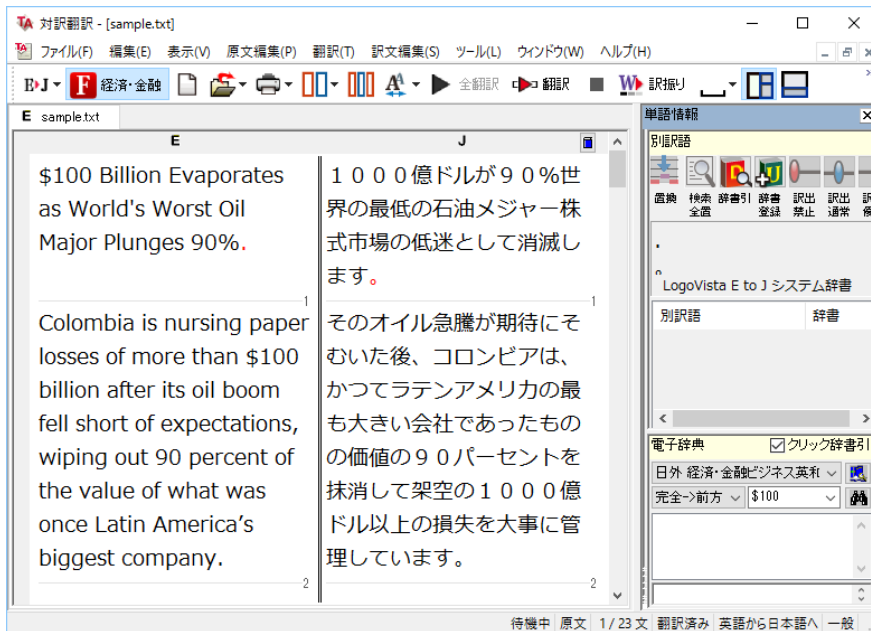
対訳翻訳 - [sample.txt]

ファイル(F) 編集(E) 表示(V) 原文編集(P) 翻訳(T) 訳文編集(S) ツール(L) ウィンドウ(W) ヘルプ(H)

E▸J 経済・金融 全翻訳 翻訳 訳振り

E sample.txt

| E | J |
|---|---|
| $100 Billion Evaporates as World's Worst Oil Major Plunges 90%. | １０００億ドルが９０%世界の最低の石油メジャー株式市場の低迷として消滅します。 |
| 1 | 1 |
| Colombia is nursing paper losses of more than $100 billion after its oil boom fell short of expectations, wiping out 90 percent of the value of what was once Latin America’s biggest company. | そのオイル急騰が期待にそむいた後、コロンビアは、かつてラテンアメリカの最も大きい会社であったものの価値の９０パーセントを抹消して架空の１０００億ドル以上の損失を大事に管理しています。 |
| 2 | 2 |

単語情報

別訳語

置換 検索全置 辞書引 辞書登録 訳出禁止 訳出通常 訳優

LogoVista E to J システム辞書

| 別訳語 | 辞書 |
|---|---|

電子辞典 クリック辞書引

日外 経済・金融ビジネス英和

完全->前方 $100

待機中 原文 1/23文 翻訳済み 英語から日本語へ 一般